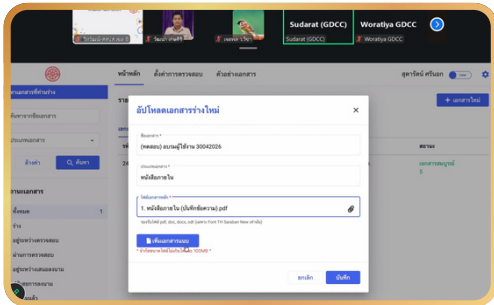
Sudarat (GDCC)
Woratiya GDCC
Sudarat (GDCC)

หน้าหลัก
ตั้งค่าการตรวจสอบ
ตัวอย่างเอกสาร
สุดารัตน์ ศรีนอก

เอกสารที่กำลังร่าง
ค้นหาจากชื่อเอกสาร
ประเภทของเอกสาร
ล้างค่า
ค้นหา

สถานะเอกสาร
ทั้งหมด
ร่าง
อยู่ระหว่างตรวจสอบ
ผ่านการตรวจสอบ
อยู่ระหว่างเสนอลงนาม
ผ่านการลงนาม

+ เอกสารใหม่
สถานะ
เอกสารสมบูรณ์

อัปโหลดเอกสารร่างใหม่
ชื่อเอกสาร *
(ทดสอบ) แบบอนุญาตให้ใช้งาน 30042026
ประเภทเอกสาร *
หนังสือภายใน
ไฟล์เอกสารหลัก *
1. หนังสือภายใน (บันทึกข้อความ).pdf
เพิ่มเอกสารแนบ
ยกเลิก
บันทึก